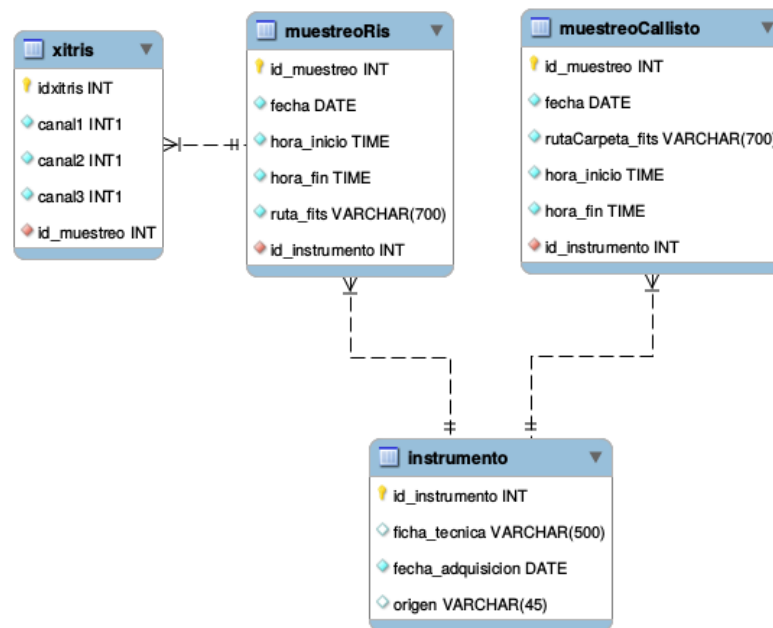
xitris
idxitris INT
canal1 INT1
canal2 INT1
canal3 INT1
id_muestreo INT

muestreoRis
id_muestreo INT
fecha DATE
hora_inicio TIME
hora_fin TIME
ruta_fits VARCHAR(700)
id_instrumento INT

muestreoCallisto
id_muestreo INT
fecha DATE
rutaCarpeta_fits VARCHAR(700)
hora_inicio TIME
hora_fin TIME
id_instrumento INT

instrumento
id_instrumento INT
ficha_tecnica VARCHAR(500)
fecha_adquisicion DATE
origen VARCHAR(45)